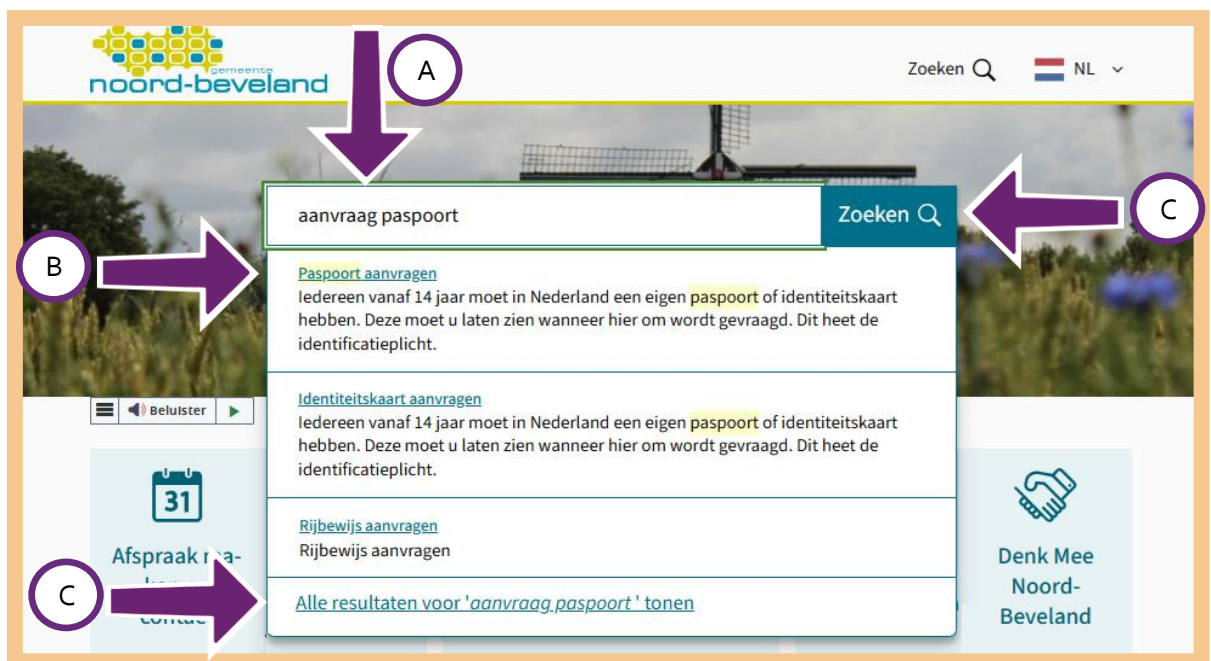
gemeente
noord-beveland

Zoeken NL

A

aanvraag paspoort

Zoeken

C

B

Paspoort aanvragen
Iedereen vanaf 14 jaar moet in Nederland een eigen paspoort of identiteitskaart hebben. Deze moet u laten zien wanneer hier om wordt gevraagd. Dit heet de identificatieplicht.

Beluister

Identiteitskaart aanvragen
Iedereen vanaf 14 jaar moet in Nederland een eigen paspoort of identiteitskaart hebben. Deze moet u laten zien wanneer hier om wordt gevraagd. Dit heet de identificatieplicht.

31

Afspraak ma- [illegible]

Rijbewijs aanvragen
Rijbewijs aanvragen

Denk Mee Noord-Beveland

C

Alle resultaten voor 'aanvraag paspoort' tonen